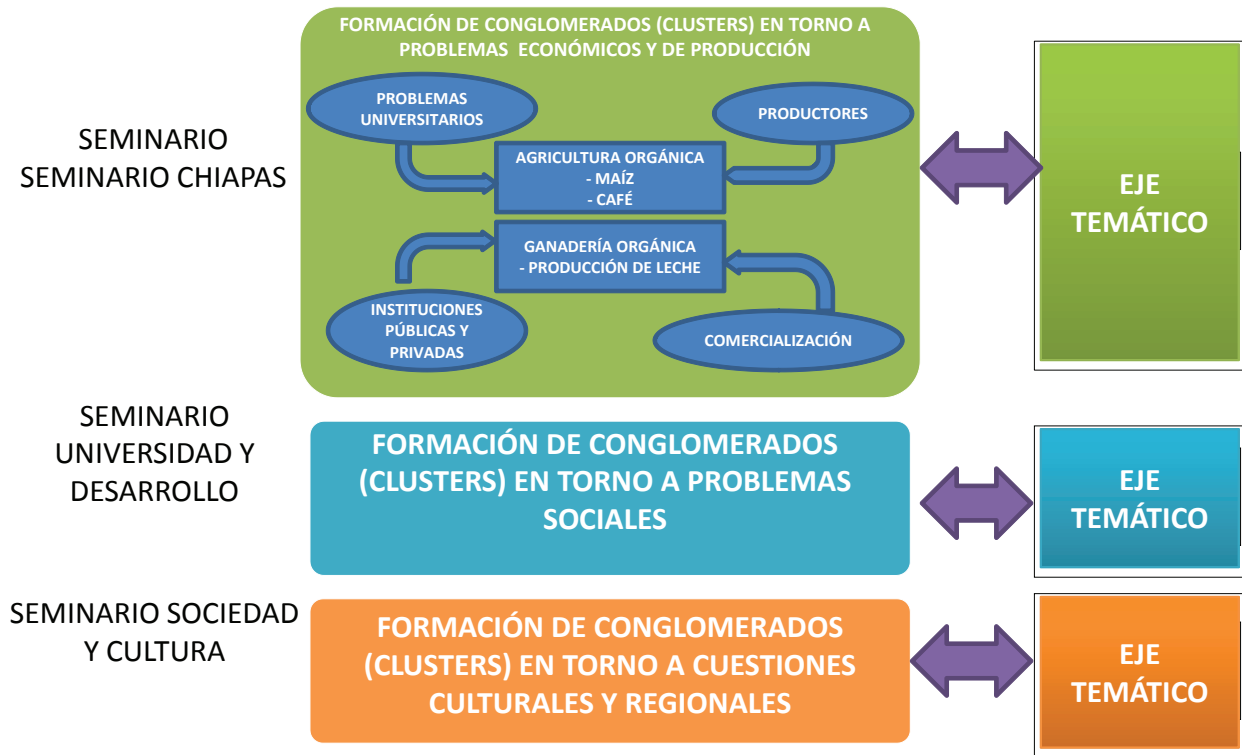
SEMINARIO
SEMINARIO CHIAPAS

FORMACIÓN DE CONGLOMERADOS (CLUSTERS) EN TORNO A PROBLEMAS ECONÓMICOS Y DE PRODUCCIÓN

PROBLEMAS UNIVERSITARIOS

PRODUCTORES

AGRICULTURA ORGÁNICA
- MAÍZ
- CAFÉ

GANADERÍA ORGÁNICA
- PRODUCCIÓN DE LECHE

INSTITUCIONES PÚBLICAS Y PRIVADAS

COMERCIALIZACIÓN

EJE TEMÁTICO

SEMINARIO UNIVERSIDAD Y DESARROLLO

FORMACIÓN DE CONGLOMERADOS (CLUSTERS) EN TORNO A PROBLEMAS SOCIALES

EJE TEMÁTICO

SEMINARIO SOCIEDAD Y CULTURA

FORMACIÓN DE CONGLOMERADOS (CLUSTERS) EN TORNO A CUESTIONES CULTURALES Y REGIONALES

EJE TEMÁTICO